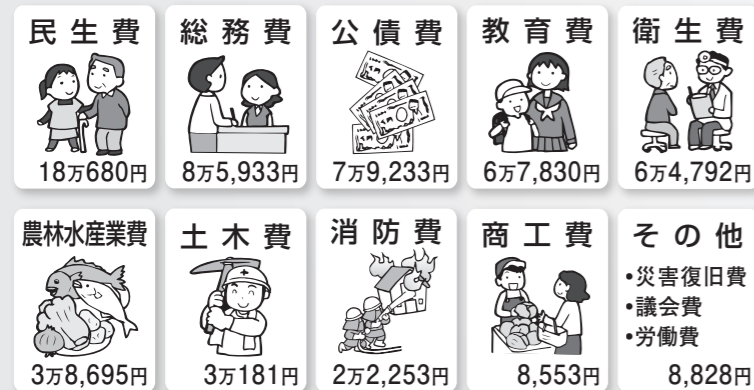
民生費
18万680円

総務費
8万5,933円

公債費
7万9,233円

教育費
6万7,830円

衛生費
6万4,792円

農林水産業費
3万8,695円

土木費
3万181円

消防費
2万2,253円

商工費
8,553円

その他
•災害復旧費
•議会費
•労働費
8,828円